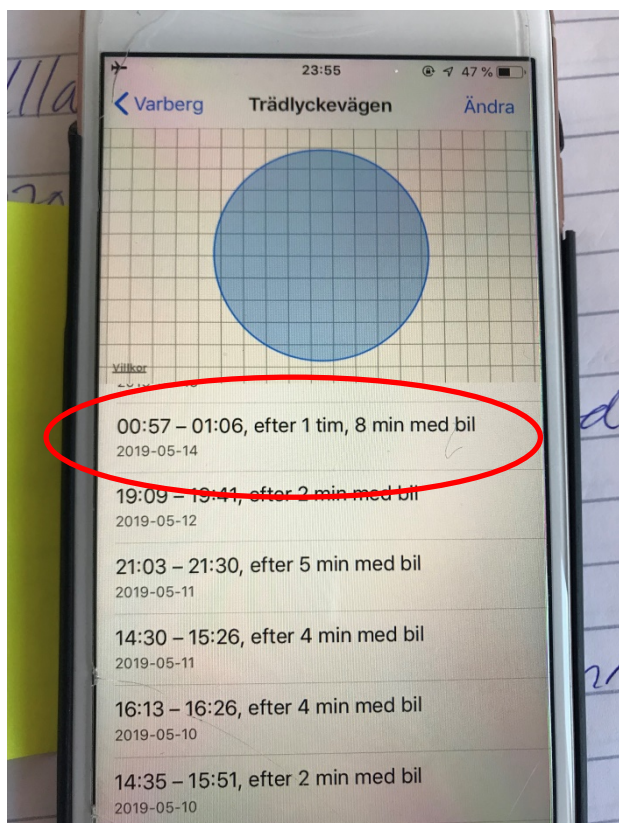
23:55
47 %

Varberg
Trädlyckevägen
Ändra

Villkor

00:57 – 01:06, efter 1 tim, 8 min med bil
2019-05-14

19:09 – 19:41, efter 2 min med bil
2019-05-12

21:03 – 21:30, efter 5 min med bil
2019-05-11

14:30 – 15:26, efter 4 min med bil
2019-05-11

16:13 – 16:26, efter 4 min med bil
2019-05-10

14:35 – 15:51, efter 2 min med bil
2019-05-10